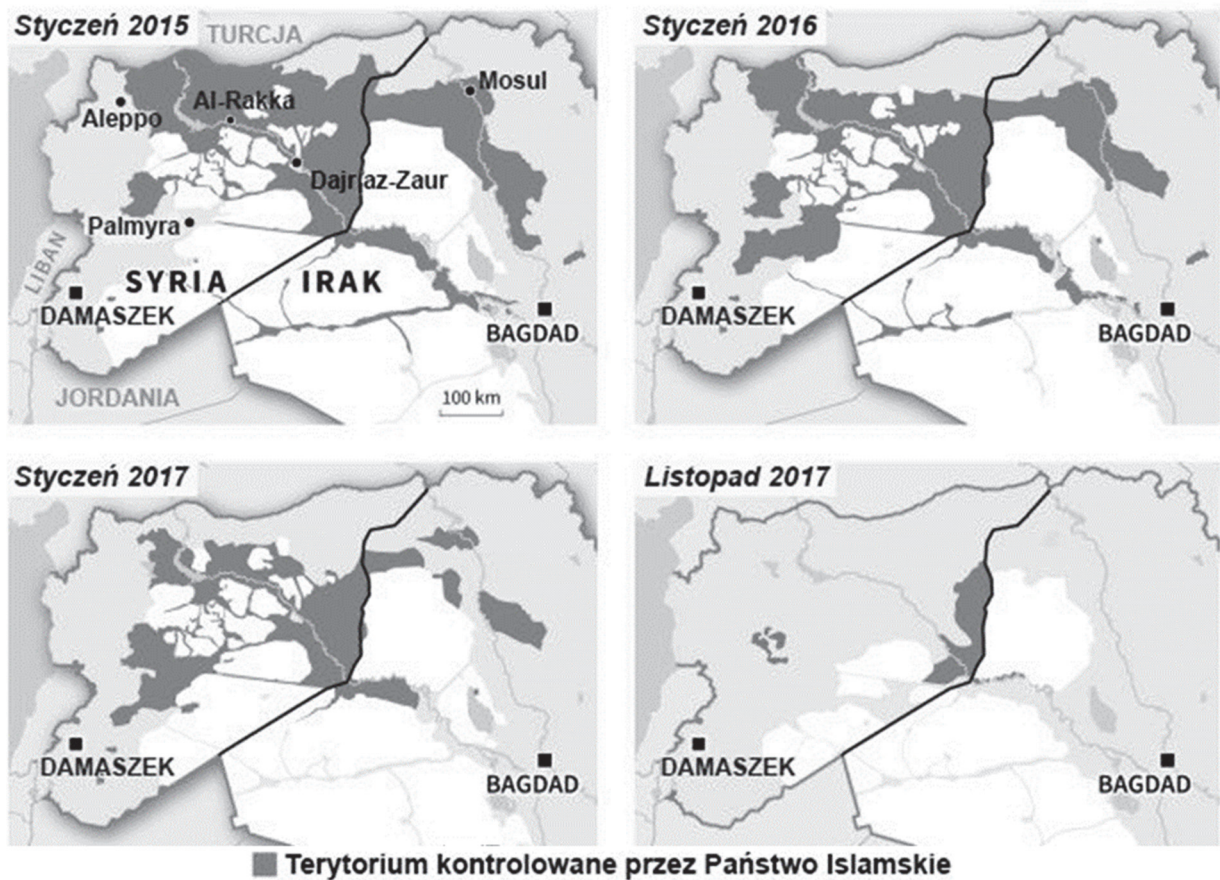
Styczeń 2015
TURCJA
Aleppo
Al-Rakka
Mosul
Dajr az-Zaur
Palmyra
LIBAN
SYRIA
IRAK
DAMASZEK
BAGDAD
JORDANIA
100 km

Styczeń 2016
DAMASZEK
BAGDAD

Styczeń 2017
DAMASZEK
BAGDAD

Listopad 2017
DAMASZEK
BAGDAD

Terytorium kontrolowane przez Państwo Islamskie